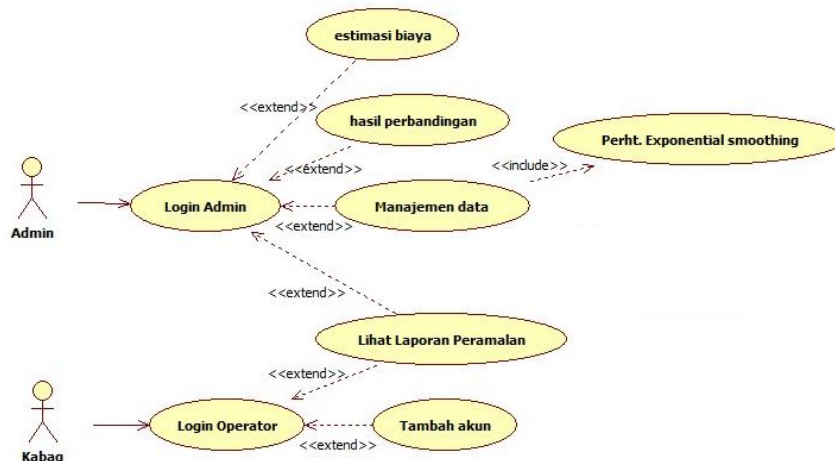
estimasi biaya

<<extend>>

hasil perbandingan

<<extend>>

Perht. Exponential smoothing

<<include>>

Admin

Login Admin

Manajemen data

<<extend>>

<<extend>>

Lihat Laporan Peramalan

<<extend>>

Kabag

Login Operator

Tambah akun

<<extend>>